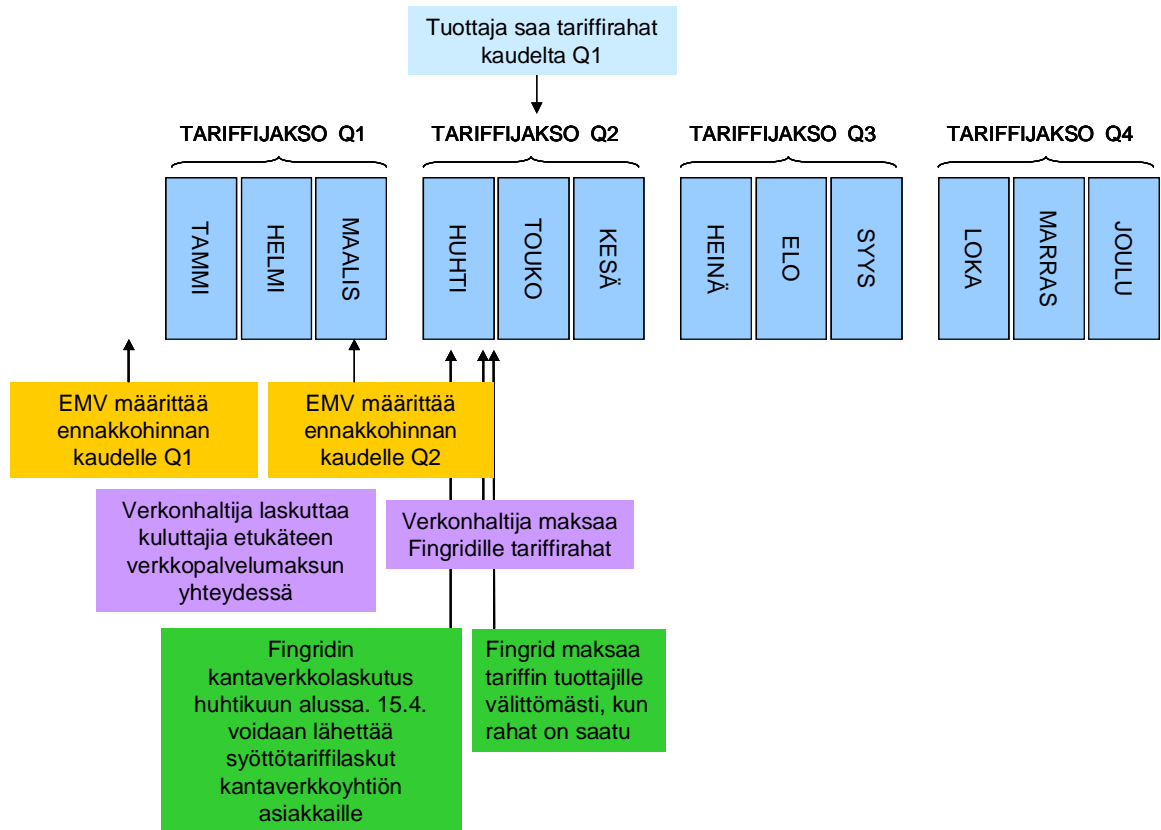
Tuottaja saa tariffirahat kaudelta Q1

TARIFFIJAKSO Q1

TAMMI

HELMI

MAALIS

TARIFFIJAKSO Q2

HUHTI

TOUKO

KESÄ

TARIFFIJAKSO Q3

HEINÄ

ELO

SYYS

TARIFFIJAKSO Q4

LOKA

MARRAS

JOULU

EMV määrittää ennakkohinnan kaudelle Q1

EMV määrittää ennakkohinnan kaudelle Q2

Verkonhaltija laskuttaa kuluttajia etukäteen verkkopalvelumaksun yhteydessä

Verkonhaltija maksaa Fingridille tariffirahat

Fingridin kantaverkkolaskutus huhtikuun alussa. 15.4. voidaan lähettää syöttötariffilaskut kantaverkkoyhtiön asiakkaille

Fingrid maksaa tariffin tuottajille välittömästi, kun rahat on saatu